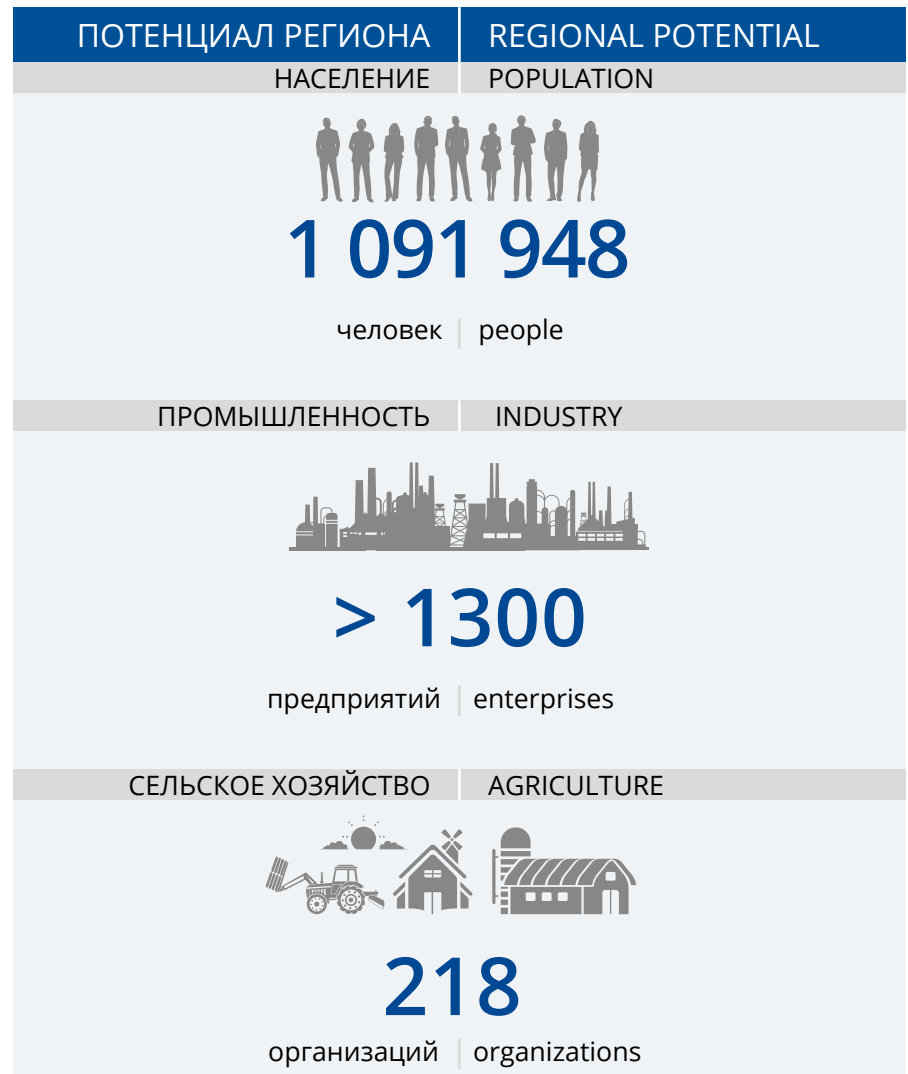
ПОТЕНЦИАЛ РЕГИОНА | REGIONAL POTENTIAL

НАСЕЛЕНИЕ | POPULATION

1 091 948

человек | people

ПРОМЫШЛЕННОСТЬ | INDUSTRY

> 1300

предприятий | enterprises

СЕЛЬСКОЕ ХОЗЯЙСТВО | AGRICULTURE

218

организаций | organizations